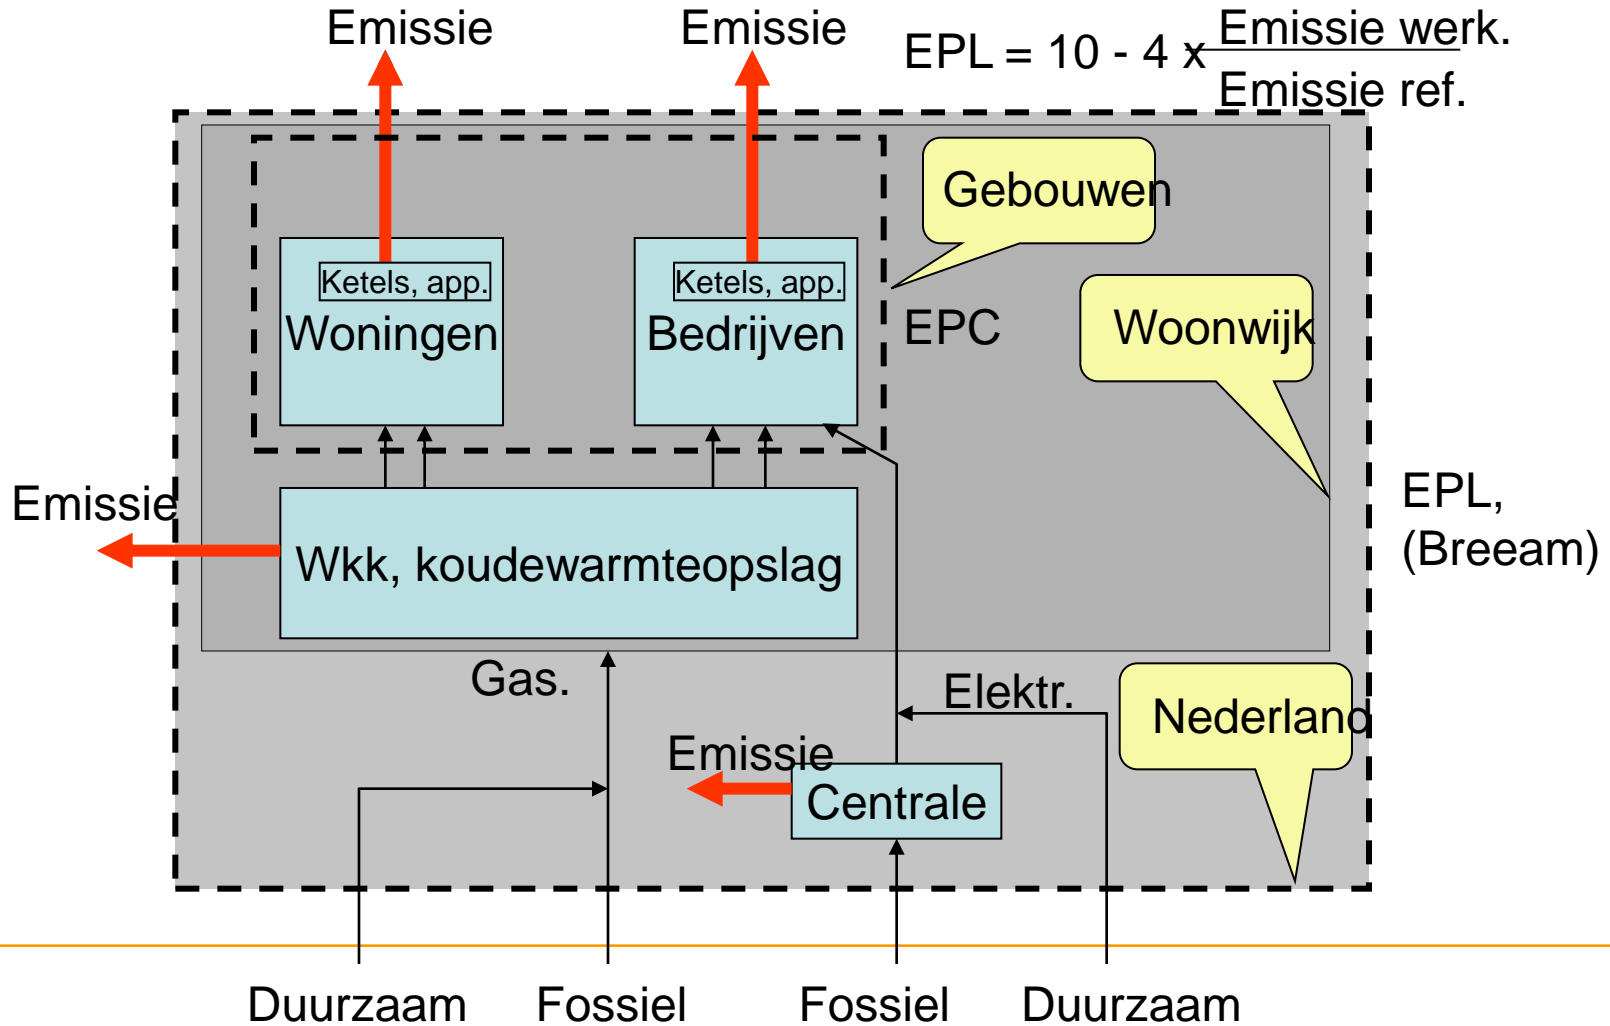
Emissie

Emissie

EPL = 10 - 4 x $\frac{\text{Emissie werk.}}{\text{Emissie ref.}}$

Gebouwen

Ketels, app.
Woningen

Ketels, app.
Bedrijven

EPC

Woonwijk

EPL, (Breeam)

Emissie

Wkk, koudewarmteopslag

Gas.

Elektr.

Nederland

Emissie

Centrale

Duurzaam

Fossiel

Fossiel

Duurzaam